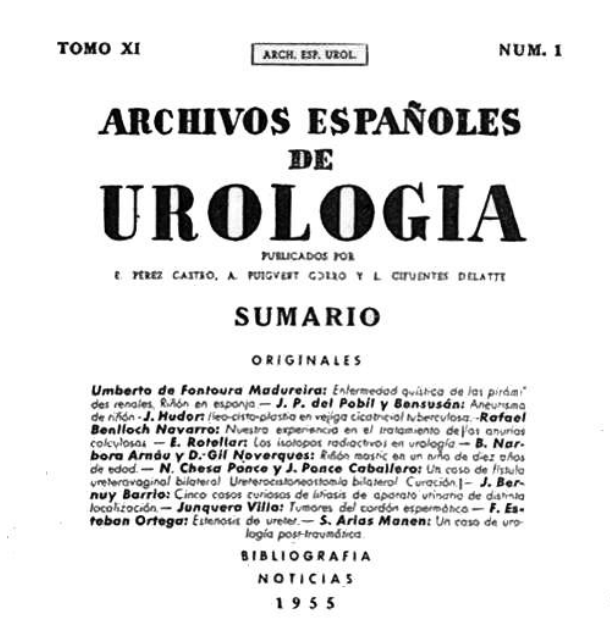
TOMO XI

ARCH. ESP. UROL.

NUM. 1

ARCHIVOS ESPAÑOLES DE UROLOGIA

PUBLICADOS POR

E. PÉREZ CASTRO, A. PUIGVERT GORRO Y L. CIFUENTES DELATTE

SUMARIO

ORIGINALES

Umberto de Fontoura Madureira: Enfermedad quística de las pirámides renales. Riñón en esponja. — J. P. del Pobil y Bensusán: Aneurisma de riñón. - J. Hudor: Ileo-cisto-plastia en vejiga cicatricial tuberculosa. -Rafael Benlloch Navarro: Nuestra experiencia en el tratamiento de las anurias calculosas. — E. Rotellar: Los isótopos radiactivos en urología. — B. Narbona Arnáu y D. Gil Noverques: Riñón masric en un niño de diez años de edad. — N. Chesa Ponce y J. Ponce Caballero: Un caso de fístula ureterovaginal bilateral. Ureterocistoneostomía bilateral. Curación. — J. Bernuy Barrio: Cinco casos curiosos de litiasis de aparato urinario de distinta localización. — Junquera Villa: Tumores del cordón espermático. — F. Esteban Ortega: Estenosis de ureter. — S. Arias Manen: Un caso de urología post-traumática.

BIBLIOGRAFIA

NOTICIAS

1955